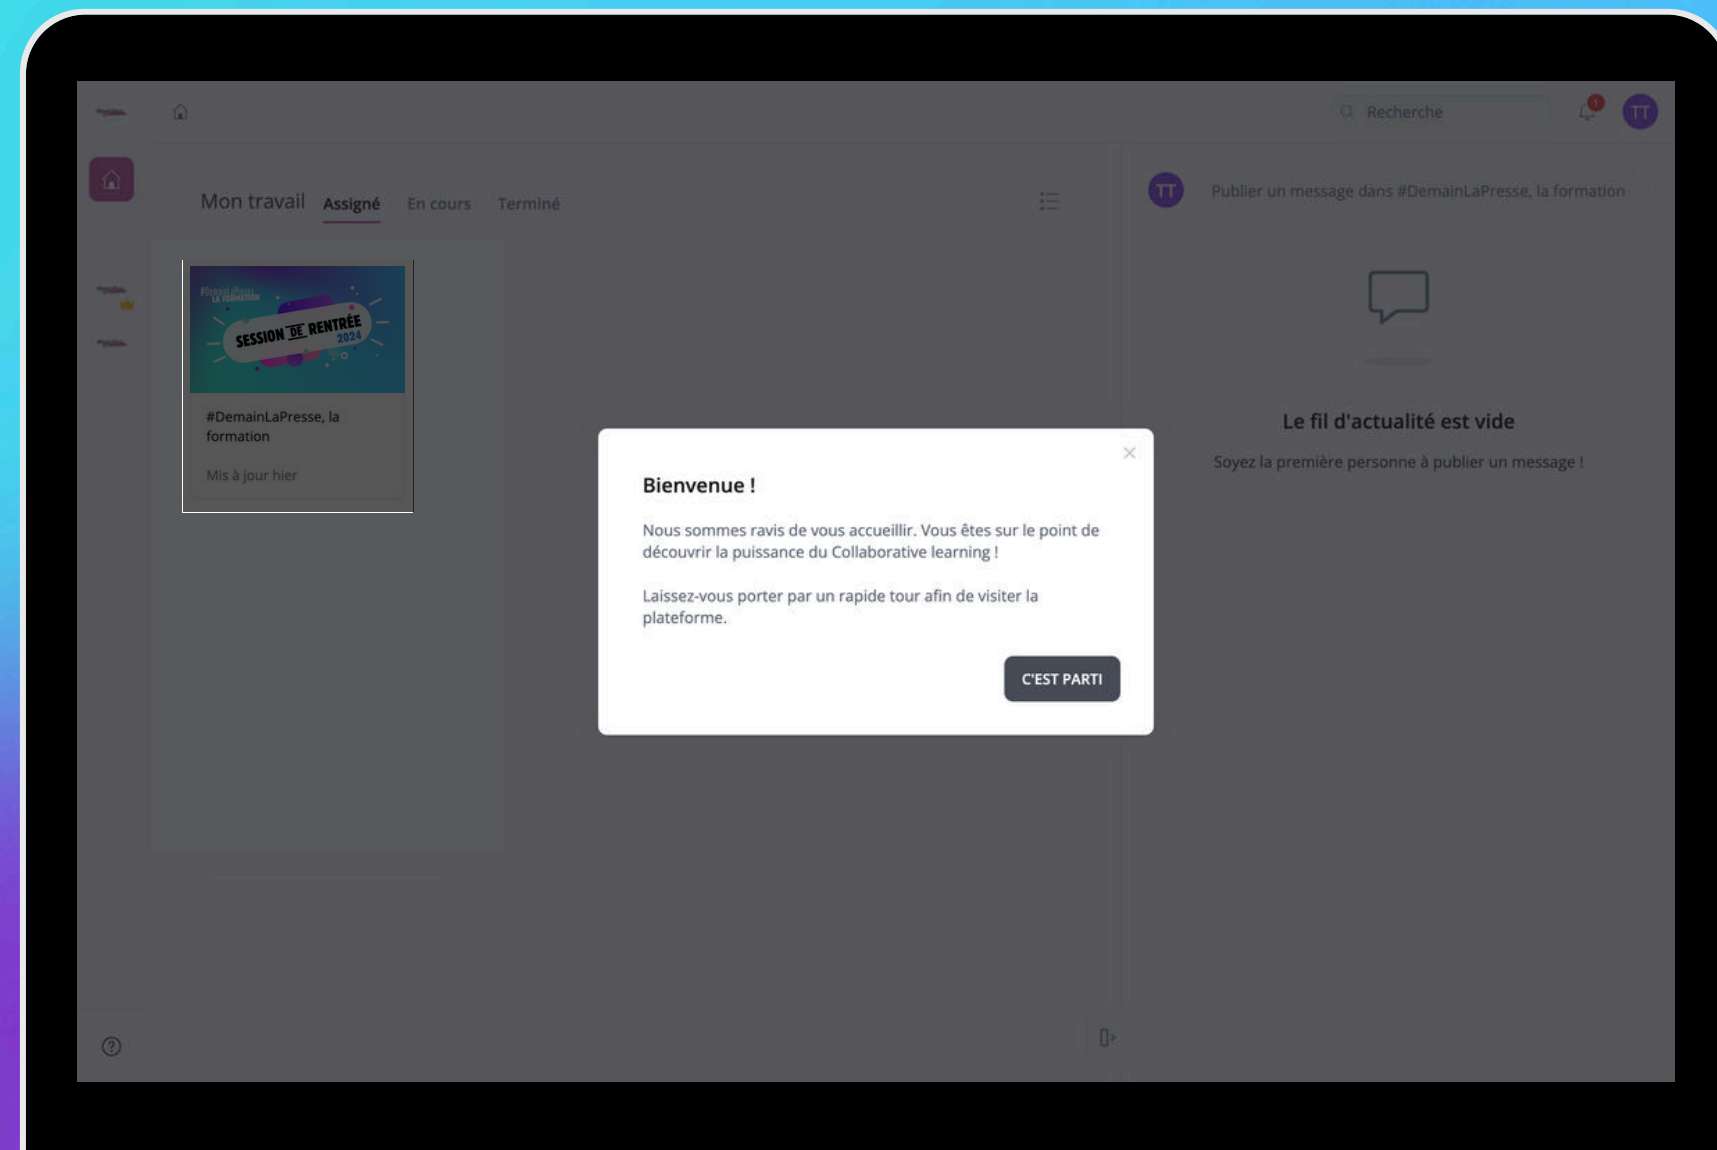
Recherche

1

TT

Mon travail Assigné En cours Terminé

#DemainLaPresse LA FORMATION

SESSION DE RENTRÉE 2024

#DemainLaPresse, la formation

Mis à jour hier

TT

Publier un message dans #DemainLaPresse, la formation

Le fil d'actualité est vide

Soyez la première personne à publier un message !

×

Bienvenue !

Nous sommes ravis de vous accueillir. Vous êtes sur le point de découvrir la puissance du Collaborative learning !

Laissez-vous porter par un rapide tour afin de visiter la plateforme.

C'EST PARTI